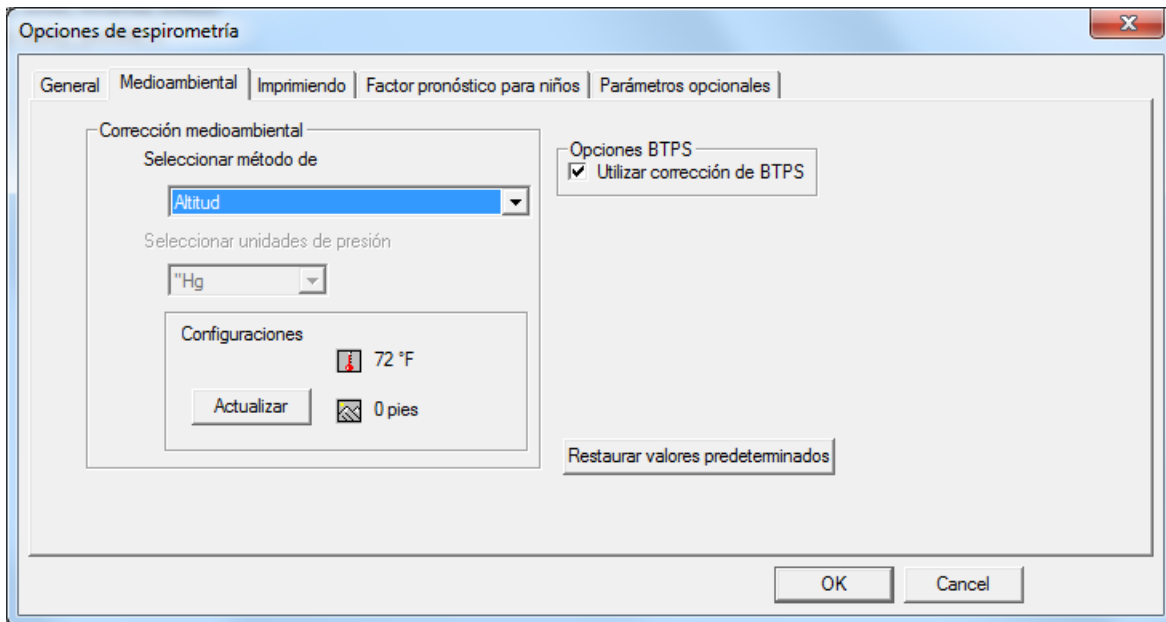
Opciones de espirometría

General | Medioambiental | Imprimiendo | Factor pronóstico para niños | Parámetros opcionales

Corrección medioambiental

Seleccionar método de

Altitud

Seleccionar unidades de presión

"Hg

Configuraciones

72 °F

Actualizar

0 pies

Opciones BTPS

☑ Utilizar corrección de BTPS

Restaurar valores predeterminados

OK

Cancel